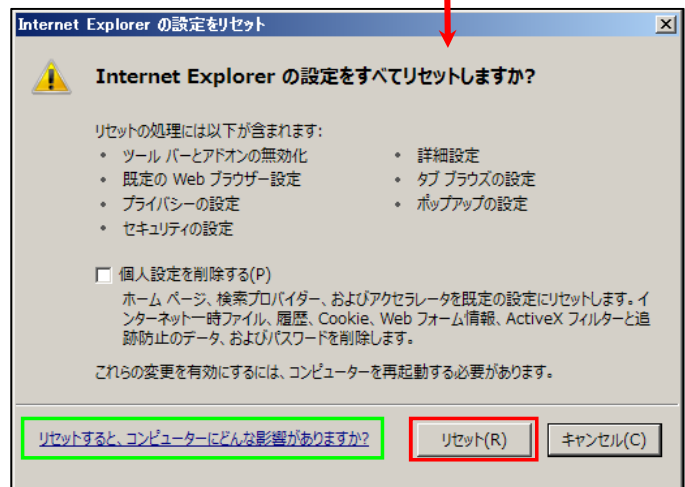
Internet Explorer の設定をリセット

Internet Explorer の設定をすべてリセットしますか?

リセットの処理には以下が含まれます:

- ツール バーとアドオンの無効化
- 既定の Web ブラウザー設定
- プライバシーの設定
- セキュリティの設定

- 詳細設定
- タブ ブラウズの設定
- ポップアップの設定

個人設定を削除する(P)

ホーム ページ、検索プロバイダー、およびアクセラレータを既定の設定にリセットします。インターネット一時ファイル、履歴、Cookie、Web フォーム情報、ActiveX フィルターと追跡防止のデータ、およびパスワードを削除します。

これらの変更を有効にするには、コンピューターを再起動する必要があります。

リセットすると、コンピューターにどんな影響がありますか?

リセット(R)

キャンセル(C)